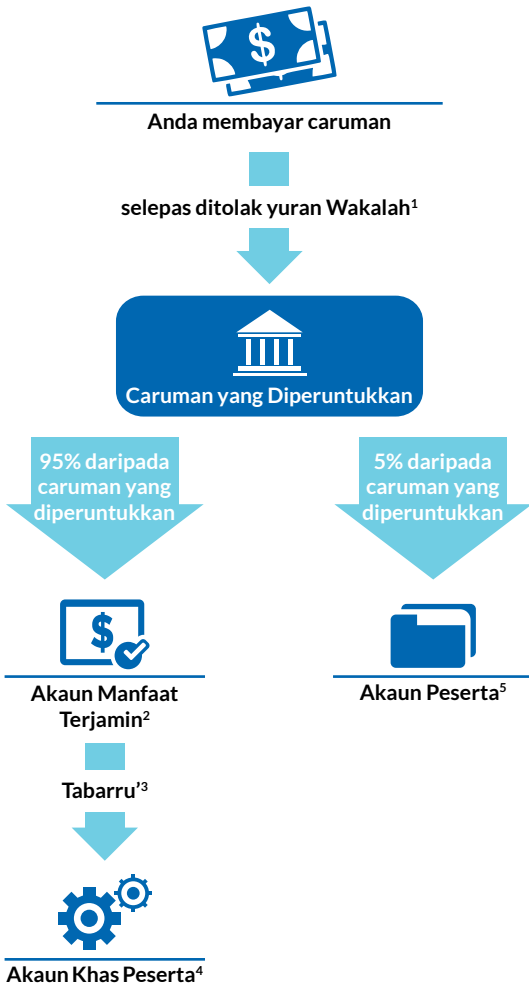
Anda membayar caruman

selepas ditolak yuran Wakalah$^1$

Caruman yang Diperuntukkan

95% daripada caruman yang diperuntukkan

5% daripada caruman yang diperuntukkan

Akaun Manfaat Terjamin$^2$

Akaun Peserta$^5$

Tabarru'$^3$

Akaun Khas Peserta$^4$